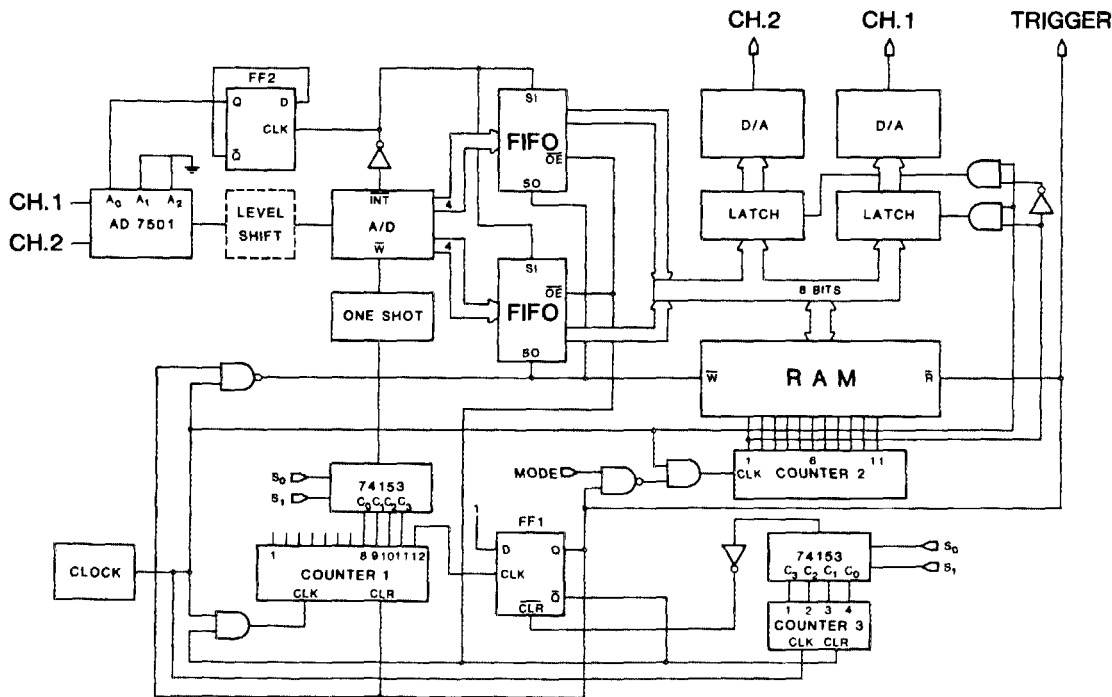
CH.2
CH.1
TRIGGER
FF2
Q
D
CLK
$\bar{Q}$
SI
FIFO
$\overline{OE}$
SO
D/A
D/A
CH.1
CH.2
$A_0$ $A_1$ $A_2$
AD 7501
LEVEL SHIFT
$\overline{INT}$
A/D
$\overline{W}$
4
4
LATCH
LATCH
SI
$\overline{OE}$
FIFO
SO
8 BITS
ONE SHOT
$\overline{W}$
RAM
$\overline{R}$
MODE
1
6
11
CLK
COUNTER 2
$S_0$
$S_1$
74153
$C_0 C_1 C_2 C_3$
1
FF1
D
Q
CLK
$\bar{Q}$
$\overline{CLR}$
1
8 9 10 11 12
COUNTER 1
CLK
CLR
CLOCK
74153
$C_3$ $C_2$ $C_1$ $C_0$
$S_0$
$S_1$
1 2 3 4
COUNTER 3
CLK CLR